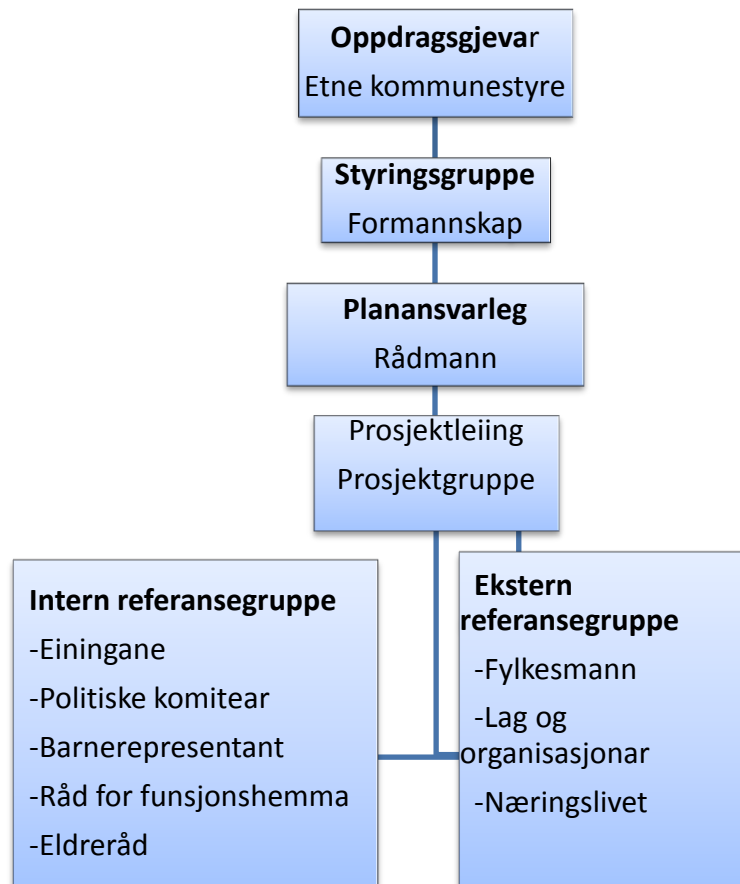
**Oppdragsgjevar**
Etne kommunestyre

**Styringsgruppe**
Formannskap

**Planansvarleg**
Rådmann

Prosjektleiing
Prosjektgruppe

**Intern referansegruppe**
-Einingane
-Politiske komitear
-Barnerepresentant
-Råd for funsjonshemma
-Eldreråd

**Ekstern referansegruppe**
-Fylkesmann
-Lag og organisasjonar
-Næringslivet